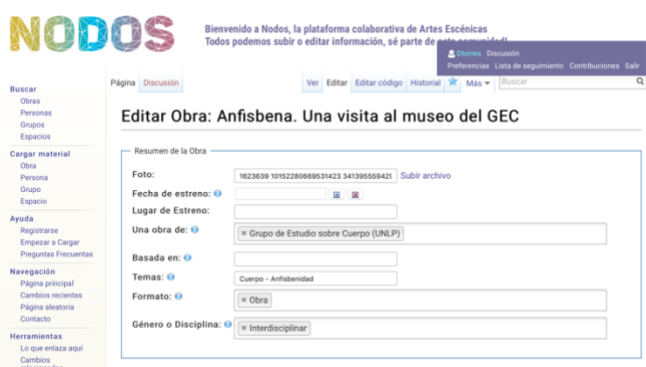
NODOS

Bienvenido a Nodos, la plataforma colaborativa de Artes Escénicas
Todos podemos subir o editar información, sé parte de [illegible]

Dtorres Discusión
Preferencias Lista de seguimiento Contribuciones Salir

Buscar
Obras
Personas
Grupos
Espacios

Cargar material
Obra
Persona
Grupo
Espacio

Ayuda
Registrarse
Empezar a Cargar
Preguntas Frecuentas

Navegación
Página principal
Cambios recientes
Página aleatoria
Contacto

Herramientas
Lo que enlaza aquí
Cambios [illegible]

Página Discusión
Ver Editar Editar código Historial Más
Buscar

Editar Obra: Anfisbena. Una visita al museo del GEC

Resumen de la Obra
Foto: 1623639 10152280669531423 341395559429 Subir archivo
Fecha de estreno:
Lugar de Estreno:
Una obra de: × Grupo de Estudio sobre Cuerpo (UNLP)
Basada en:
Temas: Cuerpo - Anfisbenidad
Formato: × Obra
Género o Disciplina: × Interdisciplinar